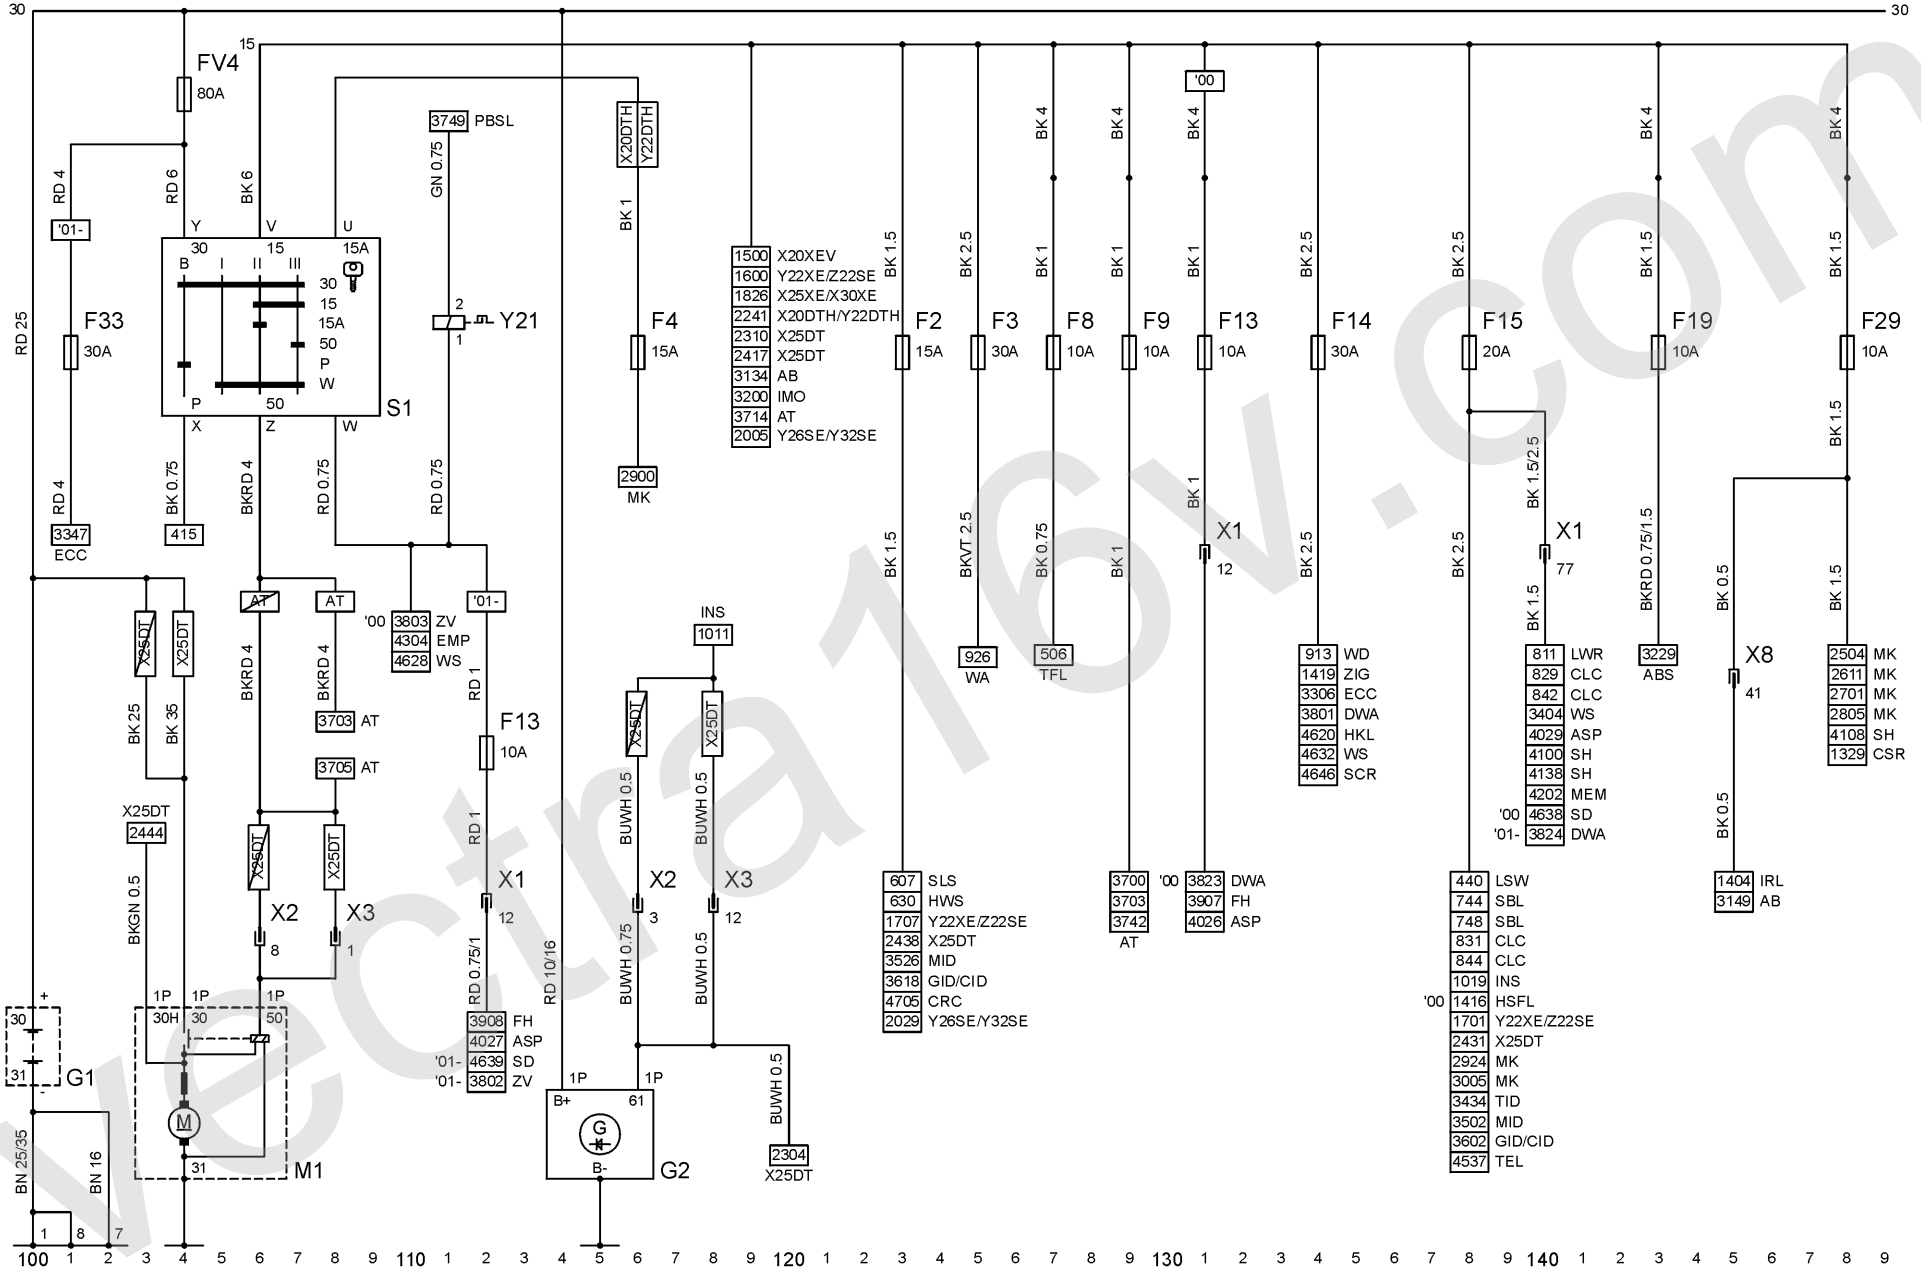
30
30
15
FV4
80A
RD 4
RD 6
BK 6
'01-
Y
V
U
30
15
15A
B
I
II
III
30
15
15A
50
P
W
P
50
S1
X
Z
W
F33
30A
RD 25
RD 4
3347
ECC
BK 0.75
415
BKRD 4
RD 0.75
3749 PBSL
GN 0.75
2
Y21
1
RD 0.75
X20DTH
Y22DTH
BK 1
F4
15A
2900
MK
1500 X20XEV
1600 Y22XE/Z22SE
1826 X25XE/X30XE
2241 X20DTH/Y22DTH
2310 X25DT
2417 X25DT
3134 AB
3200 IMO
3714 AT
2005 Y26SE/Y32SE
BK 1.5
F2
15A
BK 1.5
BK 2.5
F3
30A
BKVT 2.5
926
WA
BK 4
BK 1
F8
10A
BK 0.75
506
TFL
BK 4
BK 1
F9
10A
BK 1
'00
BK 4
BK 1
F13
10A
BK 1
X1
12
BK 2.5
F14
30A
BK 2.5
BK 2.5
F15
20A
BK 1.5/2.5
X1
77
BK 1.5
BK 2.5
BK 4
BK 1.5
F19
10A
BKRD 0.75/1.5
3229
ABS
BK 4
BK 1.5
F29
10A
BK 1.5
BK 0.5
X8
41
BK 0.5
BK 1.5
X25DT
X25DT
BK 25
BK 35
AT
AT
BKRD 4
BKRD 4
3703 AT
3705 AT
'00 3803 ZV
4304 EMP
4628 WS
'01-
RD 1
F13
10A
RD 1
X1
12
RD 0.75/1
3908 FH
4027 ASP
'01- 4639 SD
'01- 3802 ZV
INS
1011
X25DT
X25DT
BUWH 0.5
BUWH 0.5
X2
3
X3
12
BUWH 0.75
BUWH 0.5
BUWH 0.5
2304
X25DT
X25DT
2444
BKGN 0.5
X25DT
X25DT
X2
8
X3
1
1P
1P
1P
30H
30
50
M
31
M1
+
30
31
-
G1
BN 25/35
BN 16
RD 10/16
1P
1P
B+
61
G
B-
G2
607 SLS
630 HWS
1707 Y22XE/Z22SE
2438 X25DT
3526 MID
3618 GID/CID
4705 CRC
2029 Y26SE/Y32SE
3700
3703
3742
AT
'00 3823 DWA
3907 FH
4026 ASP
913 WD
1419 ZIG
3306 ECC
3801 DWA
4620 HKL
4632 WS
4646 SCR
811 LWR
829 CLC
842 CLC
3404 WS
4029 ASP
4100 SH
4138 SH
4202 MEM
'00 4638 SD
'01- 3824 DWA
440 LSW
744 SBL
748 SBL
831 CLC
844 CLC
1019 INS
'00 1416 HSFL
1701 Y22XE/Z22SE
2431 X25DT
2924 MK
3005 MK
3434 TID
3502 MID
3602 GID/CID
4537 TEL
1404 IRL
3149 AB
2504 MK
2611 MK
2701 MK
2805 MK
4108 SH
1329 CSR
1
8
7
100 1 2 3 4 5 6 7 8 9 110 1 2 3 4 5 6 7 8 9 120 1 2 3 4 5 6 7 8 9 130 1 2 3 4 5 6 7 8 9 140 1 2 3 4 5 6 7 8 9
vectra16v.com